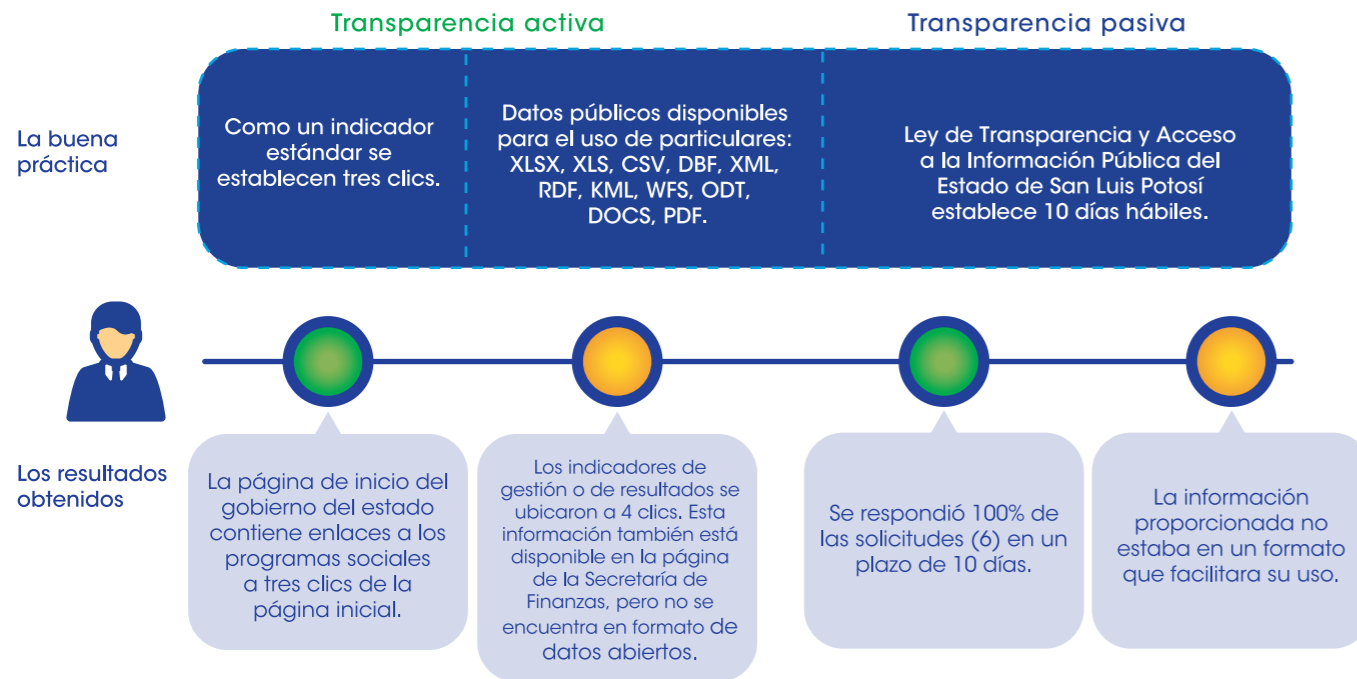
Transparencia activa

Transparencia pasiva

La buena práctica

Como un indicador estándar se establecen tres clics.

Datos públicos disponibles para el uso de particulares: XLSX, XLS, CSV, DBF, XML, RDF, KML, WFS, ODT, DOCS, PDF.

Ley de Transparencia y Acceso a la Información Pública del Estado de San Luis Potosí establece 10 días hábiles.

Los resultados obtenidos

La página de inicio del gobierno del estado contiene enlaces a los programas sociales a tres clics de la página inicial.

Los indicadores de gestión o de resultados se ubicaron a 4 clics. Esta información también está disponible en la página de la Secretaría de Finanzas, pero no se encuentra en formato de datos abiertos.

Se respondió 100% de las solicitudes (6) en un plazo de 10 días.

La información proporcionada no estaba en un formato que facilitara su uso.